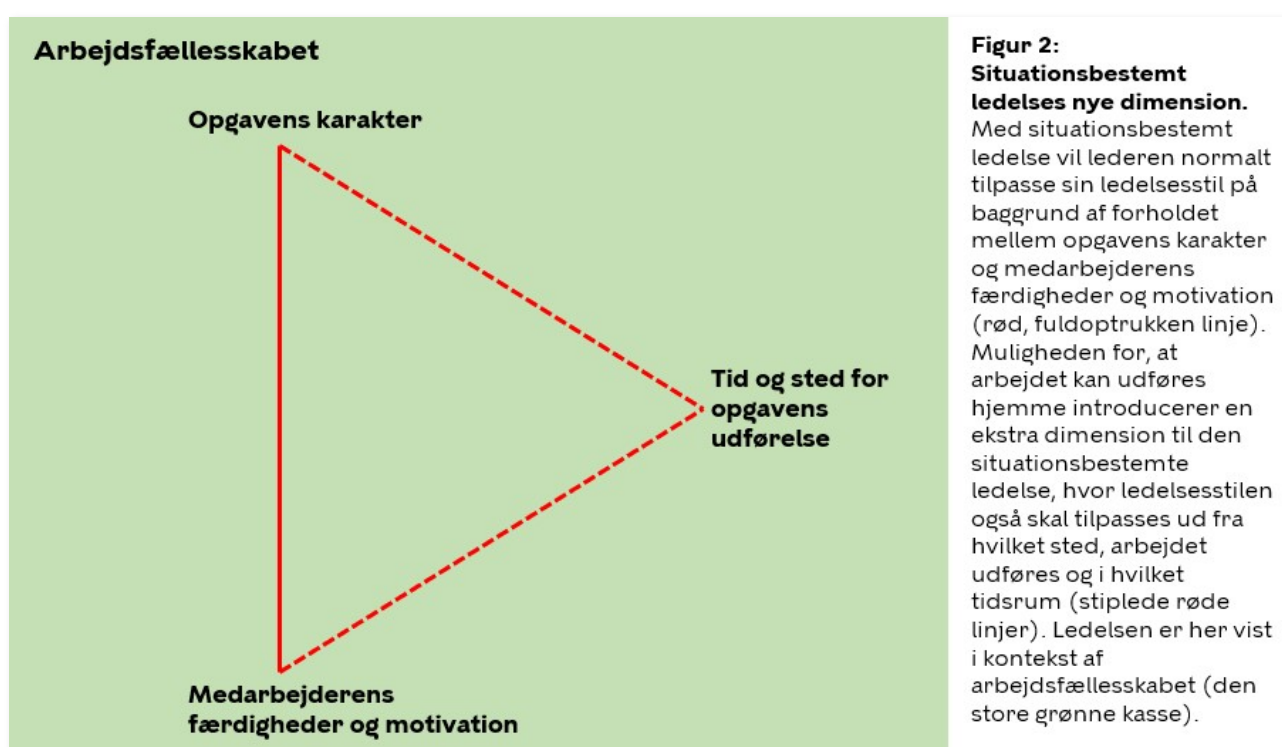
Arbejdsfællesskabet

Opgavens karakter

Tid og sted for opgavens udførelse

Medarbejderens færdigheder og motivation

**Figur 2: Situationsbestemt ledelses nye dimension.**
Med situationsbestemt ledelse vil lederen normalt tilpasse sin ledelsesstil på baggrund af forholdet mellem opgavens karakter og medarbejderens færdigheder og motivation (rød, fuldoptrukken linje). Muligheden for, at arbejdet kan udføres hjemme introducerer en ekstra dimension til den situationsbestemte ledelse, hvor ledelsesstilen også skal tilpasses ud fra hvilket sted, arbejdet udføres og i hvilket tidsrum (stiplede røde linjer). Ledelsen er her vist i kontekst af arbejdsfællesskabet (den store grønne kasse).